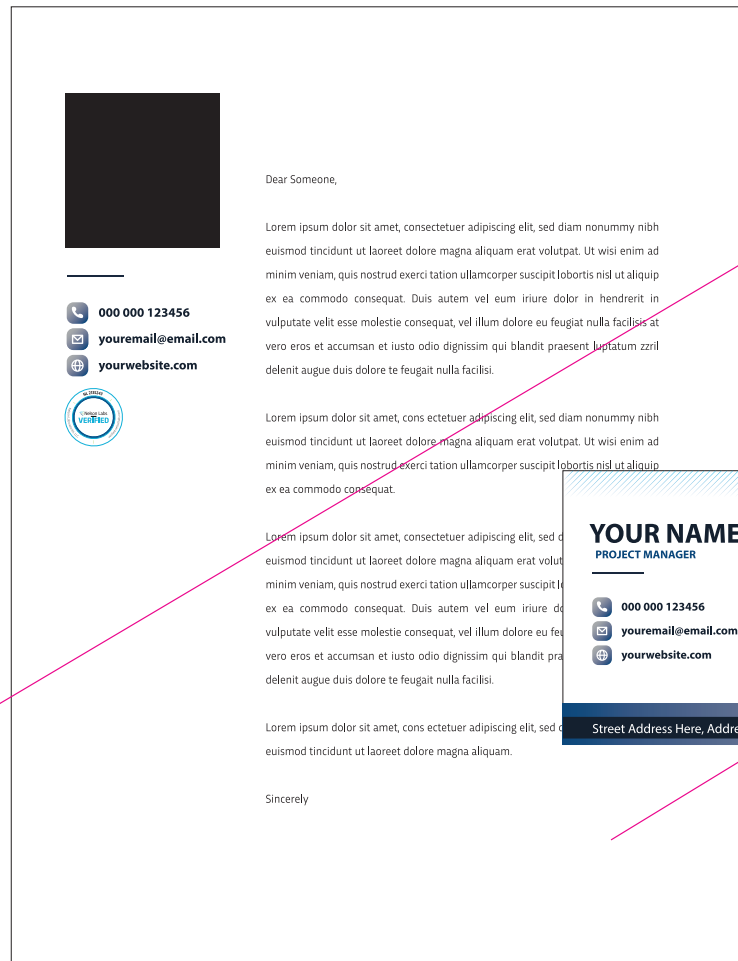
000 000 123456
youremail@email.com
yourwebsite.com

Nelcon Labs VERIFIED

Dear Someone,

Lorem ipsum dolor sit amet, consectetuer adipiscing elit, sed diam nonummy nibh euismod tincidunt ut laoreet dolore magna aliquam erat volutpat. Ut wisi enim ad minim veniam, quis nostrud exerci tation ullamcorper suscipit lobortis nisl ut aliquip ex ea commodo consequat. Duis autem vel eum iriure dolor in hendrerit in vulputate velit esse molestie consequat, vel illum dolore eu feugiat nulla facilisis at vero eros et accumsan et iusto odio dignissim qui blandit praesent luptatum zzril delenit augue duis dolore te feugait nulla facilisi.

Lorem ipsum dolor sit amet, cons ectetuer adipiscing elit, sed diam nonummy nibh euismod tincidunt ut laoreet dolore magna aliquam erat volutpat. Ut wisi enim ad minim veniam, quis nostrud exerci tation ullamcorper suscipit lobortis nisl ut aliquip ex ea commodo consequat.

Lorem ipsum dolor sit amet, consectetuer adipiscing elit, sed d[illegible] euismod tincidunt ut laoreet dolore magna aliquam erat volut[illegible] minim veniam, quis nostrud exerci tation ullamcorper suscipit l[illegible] ex ea commodo consequat. Duis autem vel eum iriure d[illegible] vulputate velit esse molestie consequat, vel illum dolore eu feu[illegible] vero eros et accumsan et iusto odio dignissim qui blandit pra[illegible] delenit augue duis dolore te feugait nulla facilisi.

Lorem ipsum dolor sit amet, cons ectetuer adipiscing elit, sed c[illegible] euismod tincidunt ut laoreet dolore magna aliquam.

Sincerely

YOUR NAME
PROJECT MANAGER
000 000 123456
youremail@email.com
yourwebsite.com
Street Address Here, Addre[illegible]